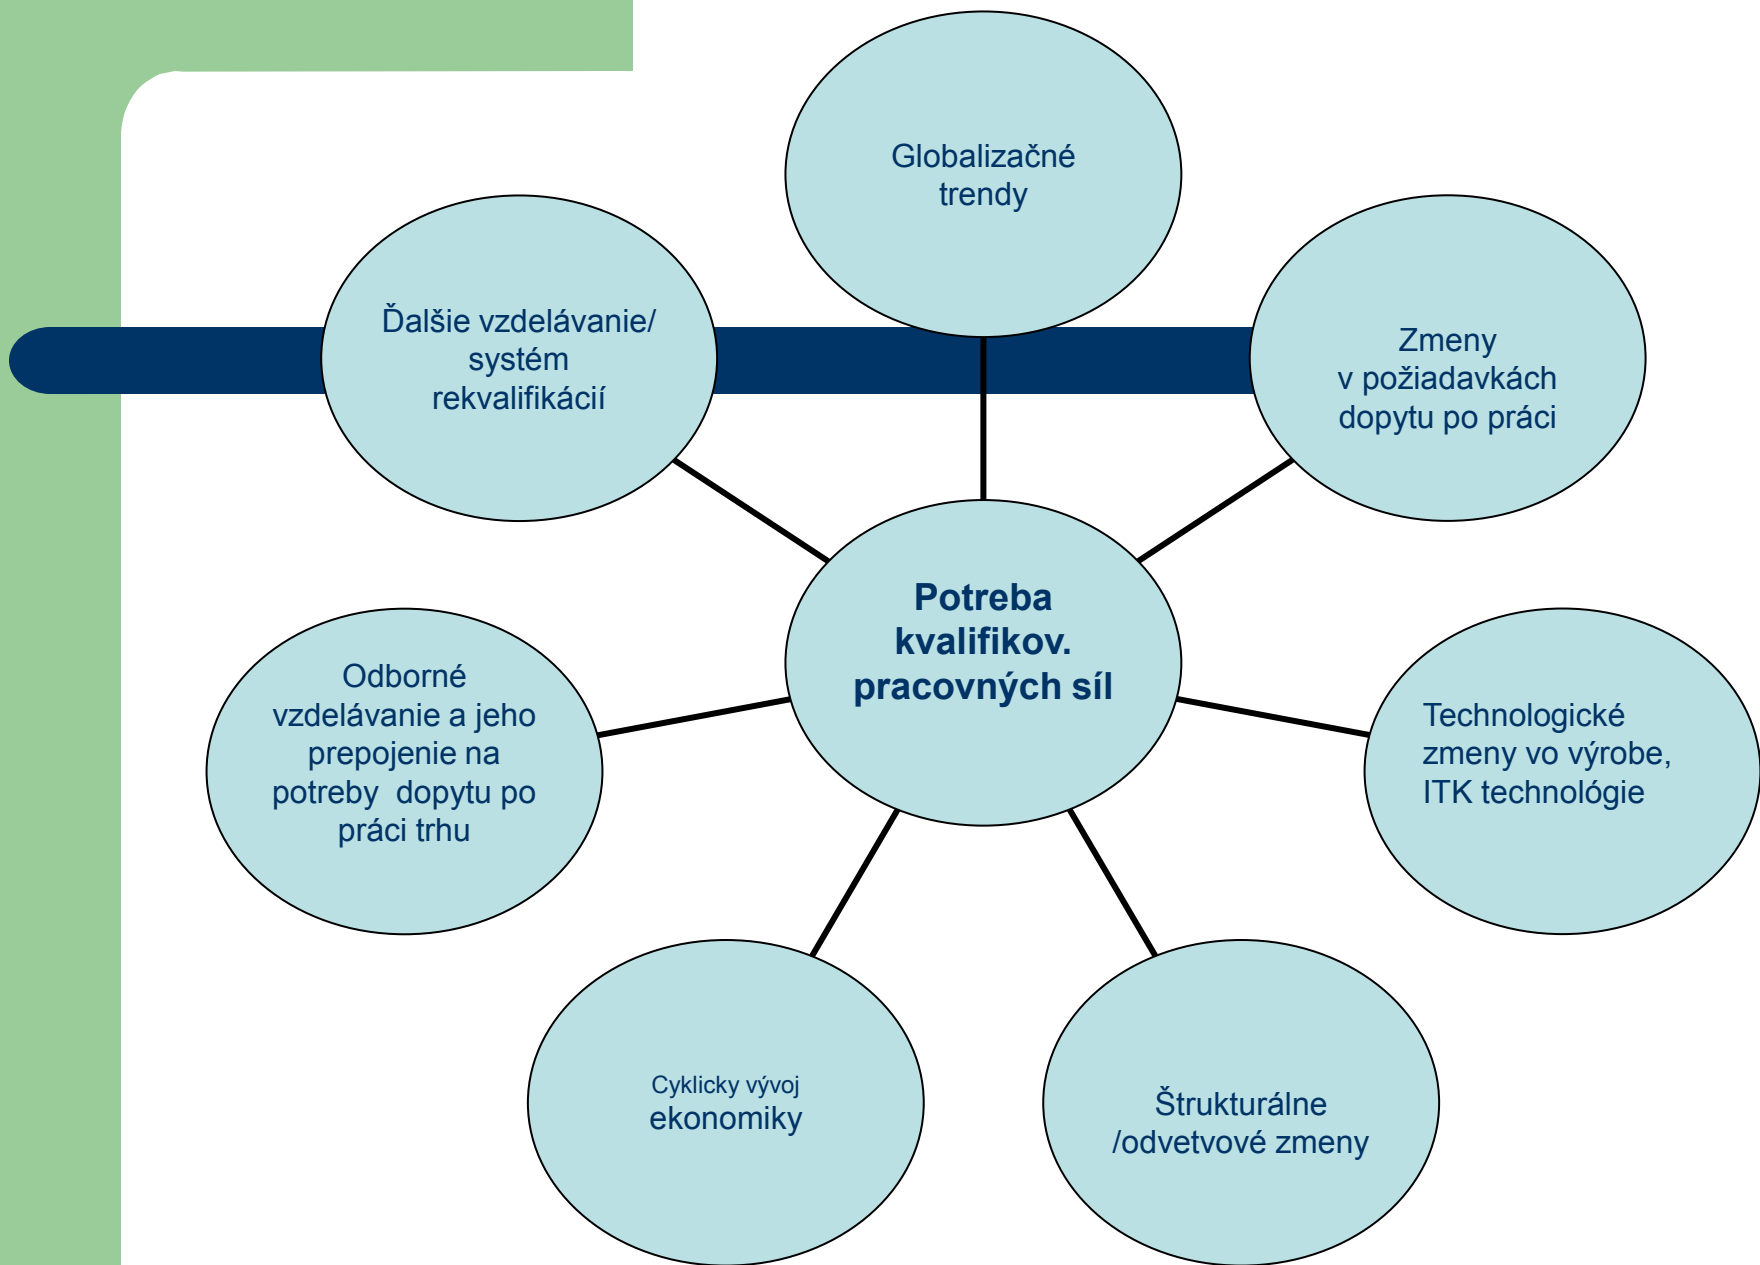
Globalizačné trendy

Ďalšie vzdelávanie/ systém rekvalifikácií

Zmeny v požiadavkách dopytu po práci

Potreba kvalifikov. pracovných síl

Odborné vzdelávanie a jeho prepojenie na potreby dopytu po práci trhu

Technologické zmeny vo výrobe, ITK technológie

Cyklicky vývoj ekonomiky

Štrukturálne /odvetvové zmeny